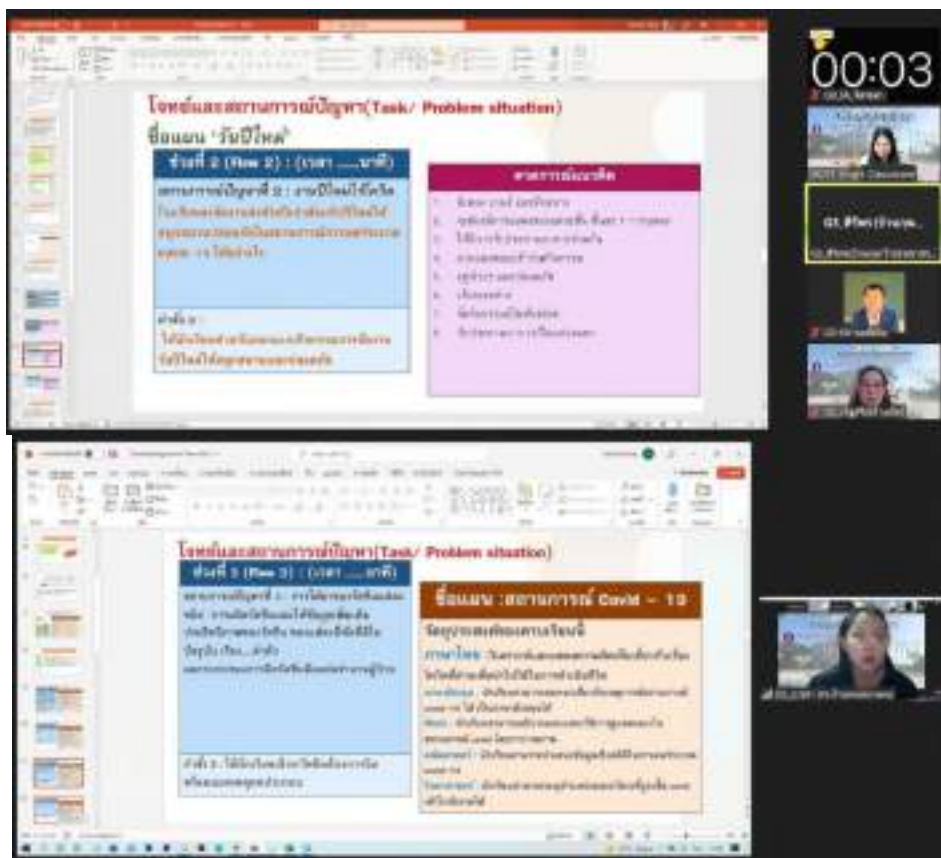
โจทย์และสถานการณ์ปัญหา(Task/ Problem situation)
ชื่อแผน 'วันปีใหม่'

ช่วงที่ 2 (Row 2) : (เวลา ......นาที)

สถานการณ์ปัญหาที่ 2 : งานปีใหม่ที่โรงเรียน
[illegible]

คำสั่ง :
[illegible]

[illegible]

00:03

โจทย์และสถานการณ์ปัญหา(Task/ Problem situation)

ช่วงที่ 3 (Row 3) : (เวลา ......นาที)

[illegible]

คำสั่ง 3 : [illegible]

ชื่อแผน :สถานการณ์ Covid – 19

วัตถุประสงค์ของการเรียนนี้

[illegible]